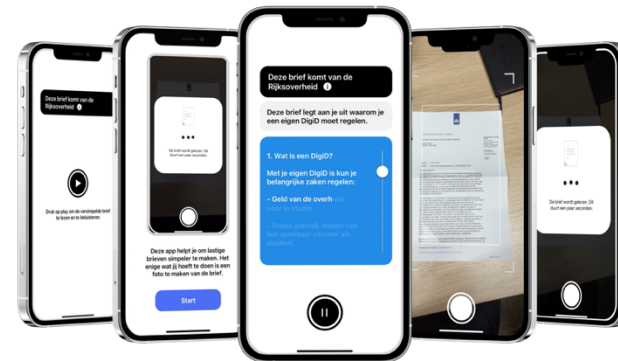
Deze brief komt van de Rijksoverheid

Druk op play om de vereenvoudigde brief te laten voorlezen.

De brief wordt gelezen. Dit duurt een paar seconden.

Deze app helpt je om lastige brieven simpeler te maken. Het enige wat jij hoeft te doen is een foto te maken van de brief.

Start

Deze brief komt van de Rijksoverheid

Deze brief legt aan je uit waarom je een eigen DigiD moet regelen.

1. Wat is een DigiD?

Met je eigen DigiD is kun je belangrijke zaken regelen:

- Geld van de overh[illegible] voor je studie

- Gratis gebruik maken van het openbaar vervoer als student.

De brief wordt gelezen. Dit duurt een paar seconden.